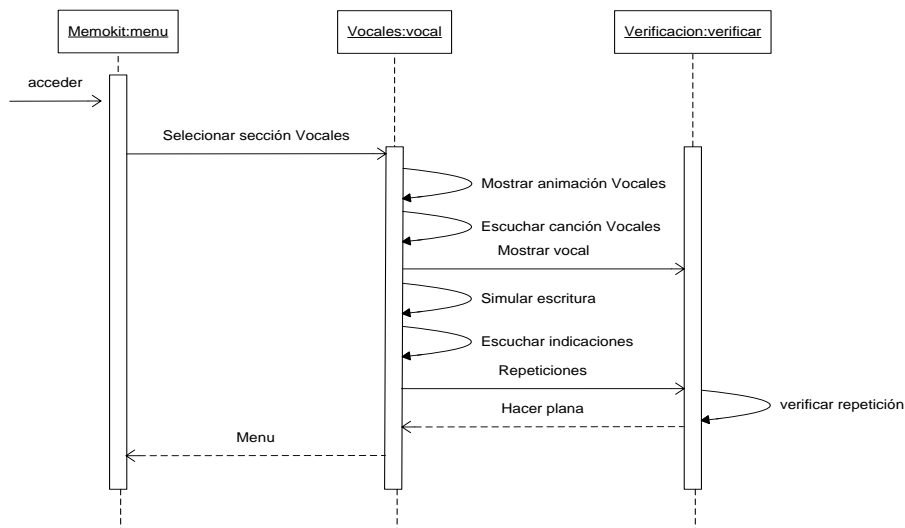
Memokit:menu

Vocales:vocal

Verificacion:verificar

acceder

Selecionar sección Vocales

Mostrar animación Vocales

Escuchar canción Vocales

Mostrar vocal

Simular escritura

Escuchar indicaciones

Repeticiones

verificar repetición

Hacer plana

Menu